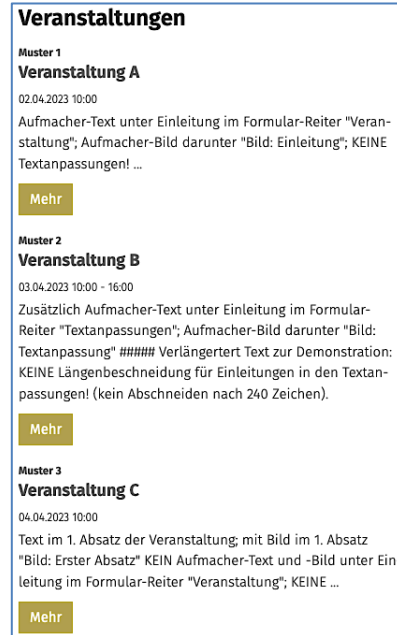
Veranstaltungen

Muster 1
Veranstaltung A
02.04.2023 10:00
Aufmacher-Text unter Einleitung im Formular-Reiter "Veranstaltung"; Aufmacher-Bild darunter "Bild: Einleitung"; KEINE Textanpassungen! ...

Mehr

Muster 2
Veranstaltung B
03.04.2023 10:00 - 16:00
Zusätzlich Aufmacher-Text unter Einleitung im Formular-Reiter "Textanpassungen"; Aufmacher-Bild darunter "Bild: Textanpassung" ##### Verlängertert Text zur Demonstration: KEINE Längenbeschneidung für Einleitungen in den Textanpassungen! (kein Abschneiden nach 240 Zeichen).

Mehr

Muster 3
Veranstaltung C
04.04.2023 10:00
Text im 1. Absatz der Veranstaltung; mit Bild im 1. Absatz "Bild: Erster Absatz" KEIN Aufmacher-Text und -Bild unter Einleitung im Formular-Reiter "Veranstaltung"; KEINE ...

Mehr